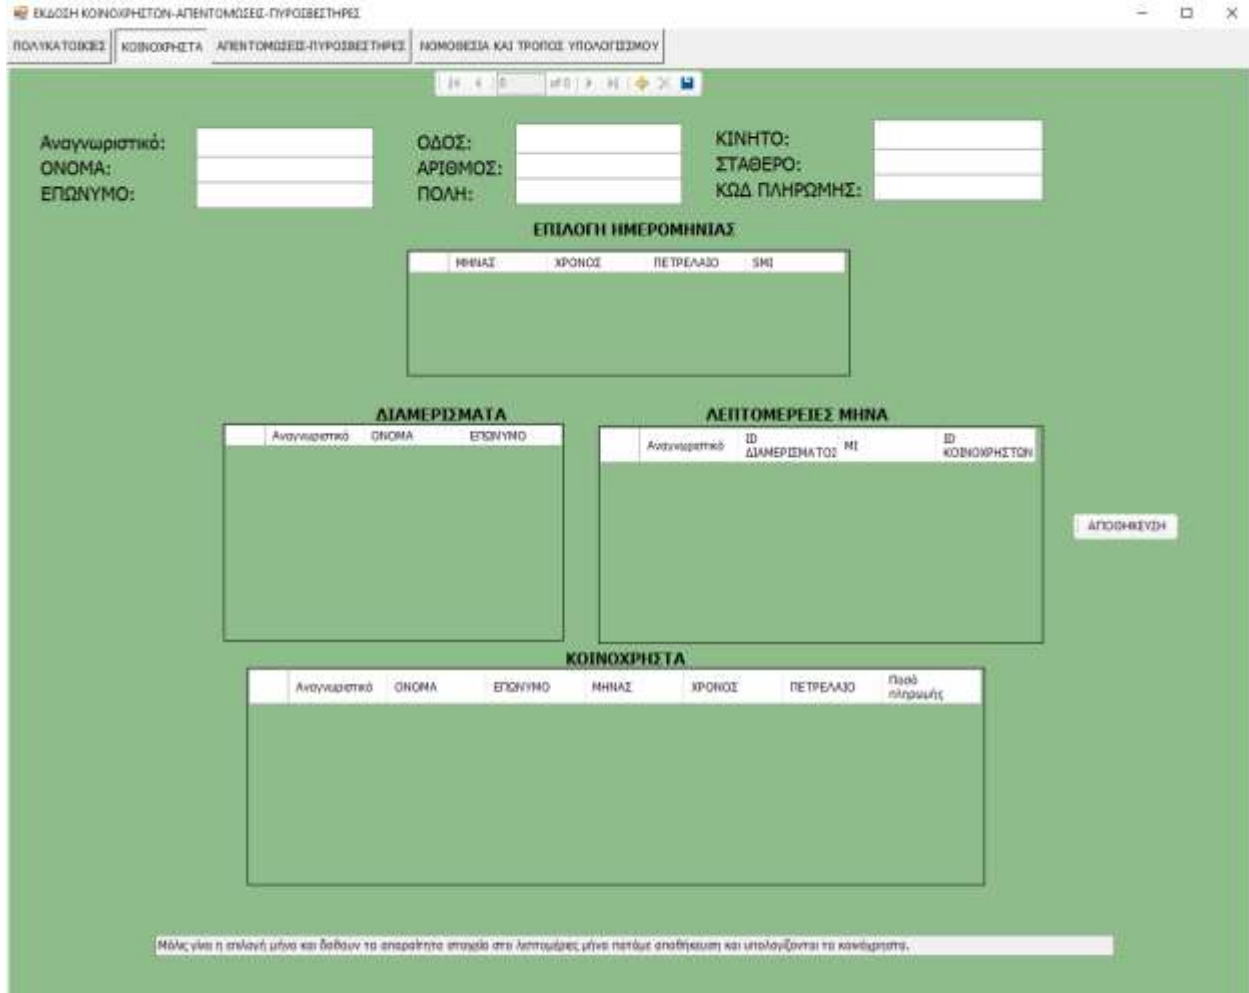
ΕΚΔΟΣΗ ΚΟΙΝΟΧΡΗΣΤΩΝ-ΑΠΕΝΤΟΜΩΣΕΙΣ-ΠΥΡΟΣΒΕΣΤΗΡΕΣ

ΠΟΛΥΚΑΤΟΙΚΙΕΣ | ΚΟΙΝΟΧΡΗΣΤΑ | ΑΠΕΝΤΟΜΩΣΕΙΣ-ΠΥΡΟΣΒΕΣΤΗΡΕΣ | ΝΟΜΟΘΕΣΙΑ ΚΑΙ ΤΡΟΠΟΣ ΥΠΟΛΟΓΙΣΜΟΥ

0 of 0

Αναγνωριστικό:
ΟΝΟΜΑ:
ΕΠΩΝΥΜΟ:

ΟΔΟΣ:
ΑΡΙΘΜΟΣ:
ΠΟΛΗ:

ΚΙΝΗΤΟ:
ΣΤΑΘΕΡΟ:
ΚΩΔ ΠΛΗΡΩΜΗΣ:

ΕΠΙΛΟΓΗ ΗΜΕΡΟΜΗΝΙΑΣ

| | ΜΗΝΑΣ | ΧΡΟΝΟΣ | ΠΕΤΡΕΛΑΙΟ | SMI |
|---|---|---|---|---|

ΔΙΑΜΕΡΙΣΜΑΤΑ

| | Αναγνωριστικό | ΟΝΟΜΑ | ΕΠΩΝΥΜΟ |
|---|---|---|---|

ΛΕΠΤΟΜΕΡΕΙΕΣ ΜΗΝΑ

| | Αναγνωριστικό | ID ΔΙΑΜΕΡΙΣΜΑΤΟΣ | MI | ID ΚΟΙΝΟΧΡΗΣΤΩΝ |
|---|---|---|---|---|

ΑΠΟΘΗΚΕΥΣΗ

ΚΟΙΝΟΧΡΗΣΤΑ

| | Αναγνωριστικό | ΟΝΟΜΑ | ΕΠΩΝΥΜΟ | ΜΗΝΑΣ | ΧΡΟΝΟΣ | ΠΕΤΡΕΛΑΙΟ | Ποσό πληρωμής |
|---|---|---|---|---|---|---|---|

Μόλις γίνει η επιλογή μήνα και δοθούν τα απαραίτητα στοιχεία στο λεπτομέρειες μήνα πατάμε αποθήκευση και υπολογίζονται τα κοινόχρηστα.